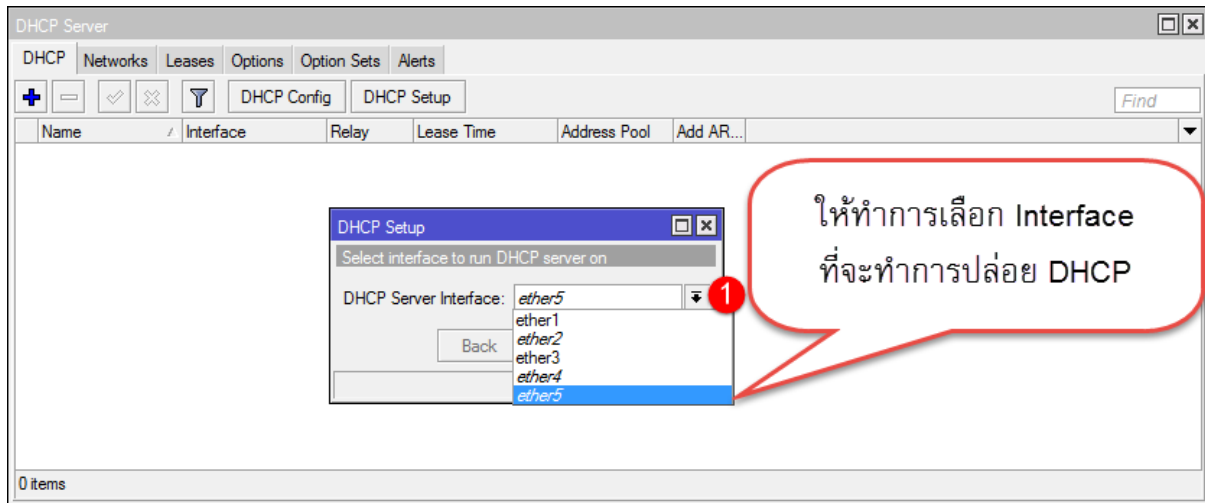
DHCP Server

DHCP | Networks | Leases | Options | Option Sets | Alerts

DHCP Config | DHCP Setup

Find

| Name | Interface | Relay | Lease Time | Address Pool | Add AR... |
|---|---|---|---|---|---|

DHCP Setup

Select interface to run DHCP server on

DHCP Server Interface: ether5

ether1
ether2
ether3
ether4
ether5

Back

1

ให้ทำการเลือก Interface ที่จะทำการปล่อย DHCP

0 items